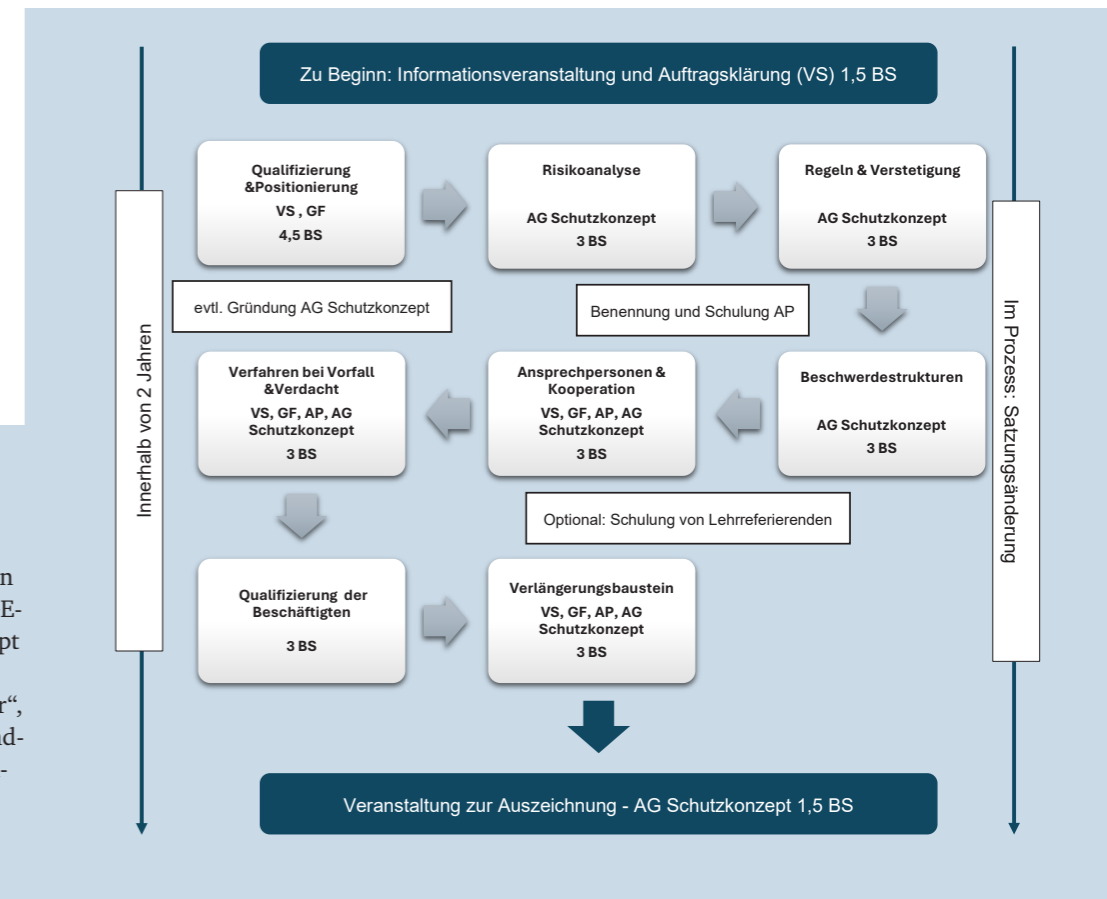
n
E-
pt

r“,
ad-
-

Zu Beginn: Informationsveranstaltung und Auftragsklärung (VS) 1,5 BS

Innerhalb von 2 Jahren

Qualifizierung &Positionierung
VS , GF
4,5 BS

Risikoanalyse
AG Schutzkonzept
3 BS

Regeln & Verstetigung
AG Schutzkonzept
3 BS

Im Prozess: Satzungsänderung

evtl. Gründung AG Schutzkonzept

Benennung und Schulung AP

Verfahren bei Vorfall &Verdacht
VS, GF, AP, AG Schutzkonzept
3 BS

Ansprechpersonen & Kooperation
VS, GF, AP, AG Schutzkonzept
3 BS

Beschwerdestrukturen
AG Schutzkonzept
3 BS

Optional: Schulung von Lehrreferierenden

Qualifizierung der Beschäftigten
3 BS

Verlängerungsbaustein
VS, GF, AP, AG Schutzkonzept
3 BS

Veranstaltung zur Auszeichnung - AG Schutzkonzept 1,5 BS